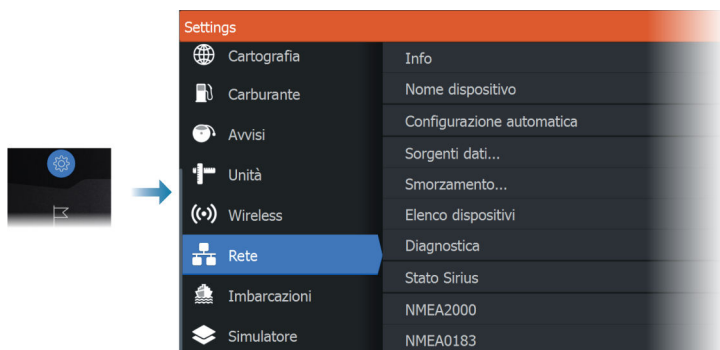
Settings

Cartografia
Carburante
Avvisi
Unità
Wireless
Rete
Imbarcazioni
Simulatore

Info
Nome dispositivo
Configurazione automatica
Sorgenti dati...
Smorzamento...
Elenco dispositivi
Diagnostica
Stato Sirius
NMEA2000
NMEA0183